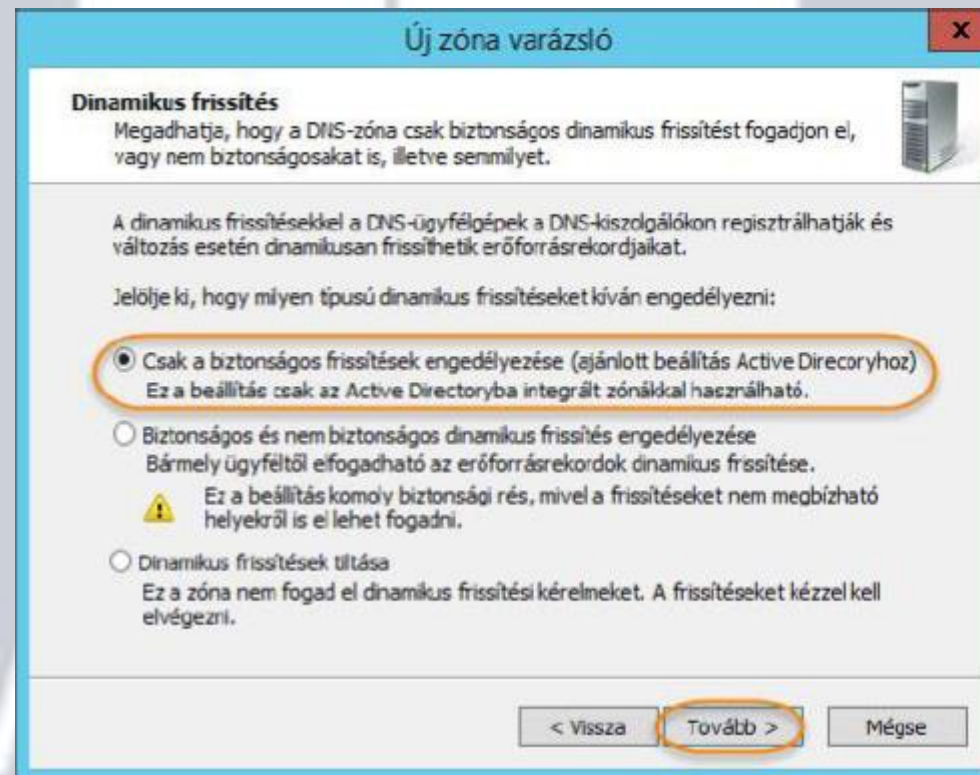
Új zóna varázsló

x

Dinamikus frissítés
Megadhatja, hogy a DNS-zóna csak biztonságos dinamikus frissítést fogadjon el, vagy nem biztonságosakat is, illetve semmilyet.

A dinamikus frissítésekkel a DNS-ügyfélgépek a DNS-kiszolgálókon regisztrálhatják és változás esetén dinamikusan frissíthetik erőforrásrekordjaikat.

Jelölje ki, hogy milyen típusú dinamikus frissítéseket kíván engedélyezni:

Csak a biztonságos frissítések engedélyezése (ajánlott beállítás Active Direcoryhoz)
Ez a beállítás csak az Active Directoryba integrált zónákkal használható.

Biztonságos és nem biztonságos dinamikus frissítés engedélyezése
Bármely ügyféltől elfogadható az erőforrásrekordok dinamikus frissítése.

Ez a beállítás komoly biztonsági rés, mivel a frissítéseket nem megbízható helyekről is el lehet fogadni.

Dinamikus frissítések tiltása
Ez a zóna nem fogad el dinamikus frissítési kérelmeket. A frissítéseket kézzel kell elvégezni.

< Vissza

Tovább >

Mégse